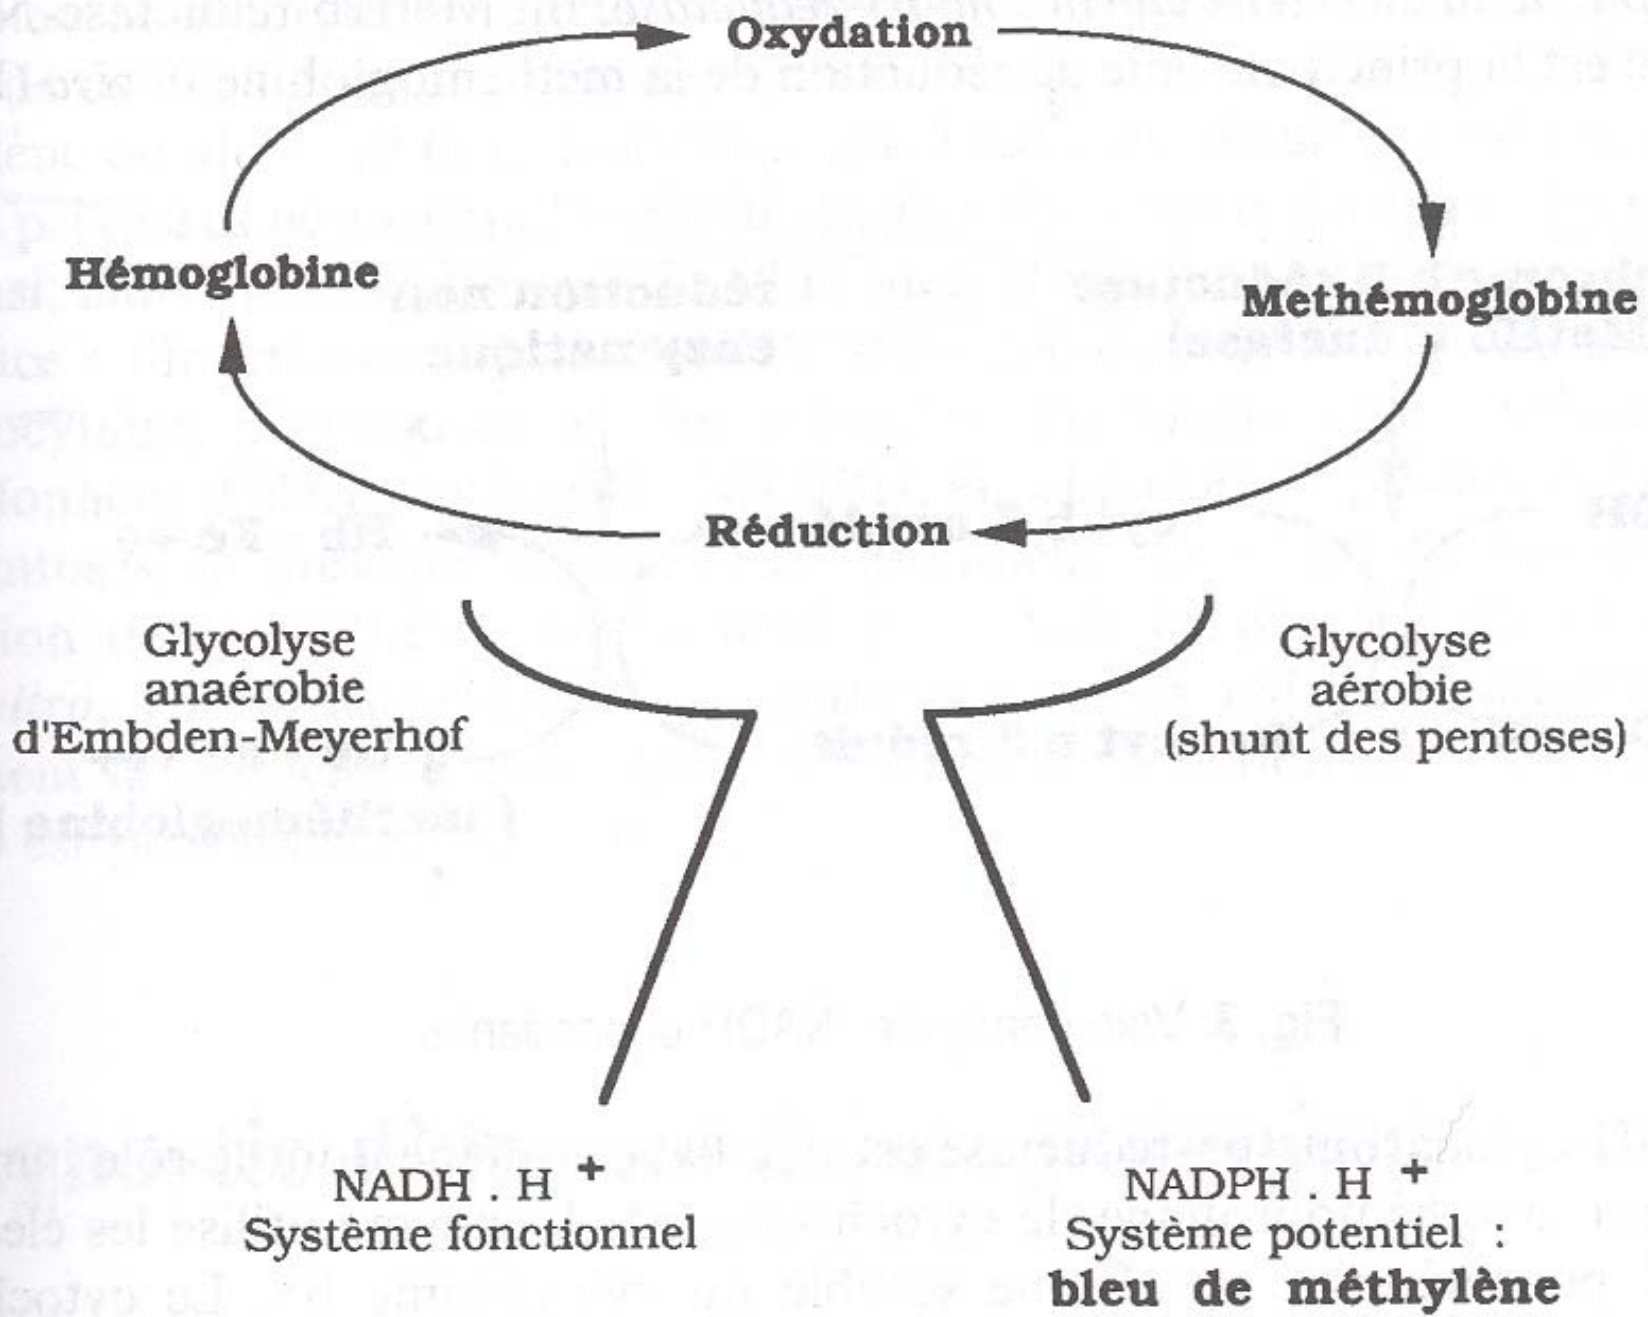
Oxydation

Hémoglobine

Methémoglobine

Réduction

Glycolyse anaérobie d'Embden-Meyerhof

Glycolyse aérobie (shunt des pentoses)

NADH . H $^{+}$
Système fonctionnel

NADPH . H $^{+}$
Système potentiel :
bleu de méthylène